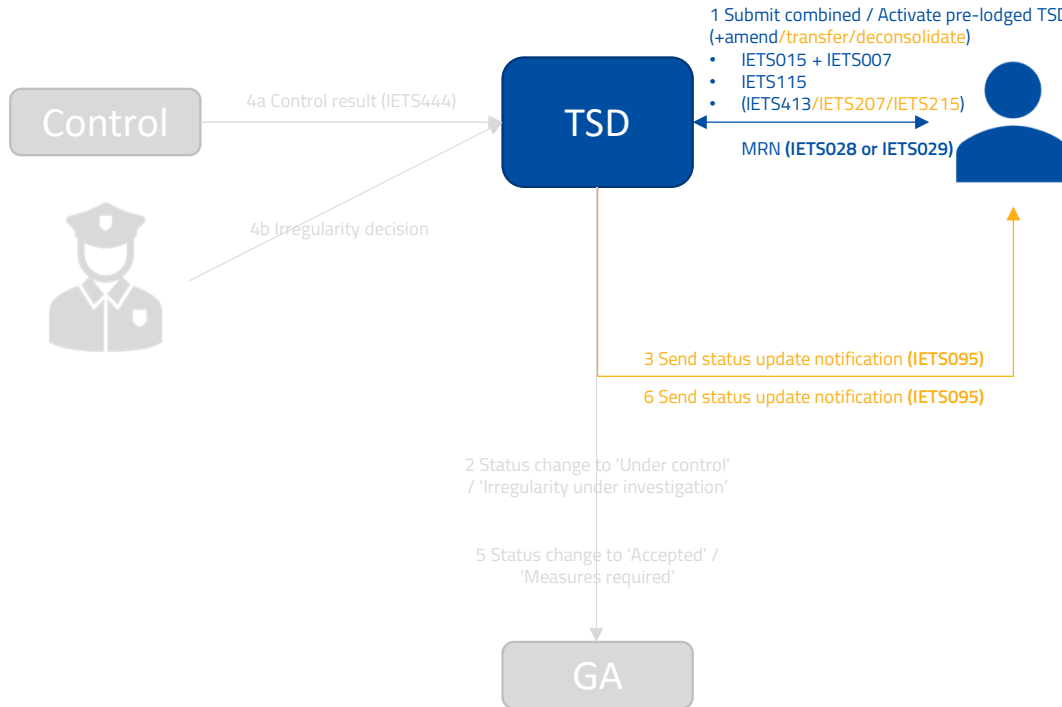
1 Submit combined / Activate pre-lodged TSD
(+amend/transfer/deconsolidate)
• IETS015 + IETS007
• IETS115
• (IETS413/IETS207/IETS215)

Control

4a Control result (IETS444)

TSD

MRN (IETS028 or IETS029)

4b Irregularity decision

3 Send status update notification (IETS095)

6 Send status update notification (IETS095)

2 Status change to 'Under control' / 'Irregularity under investigation'

5 Status change to 'Accepted' / 'Measures required'

GA